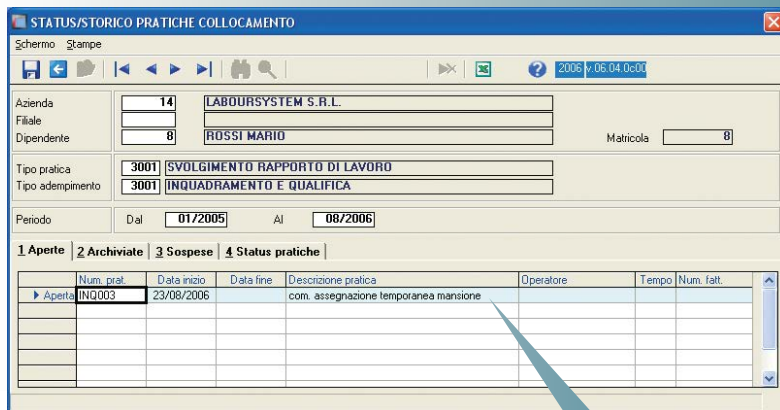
STATUS/STORICO PRATICHE COLLOCAMENTO

Schermo Stampe

2006 v.06.04.0c00

Azienda 14 LABOURSYSTEM S.R.L.
Filiale
Dipendente 8 ROSSI MARIO
Matricola 8

Tipo pratica 3001 SVOLGIMENTO RAPPORTO DI LAVORO
Tipo adempimento 3001 INQUADRAMENTO E QUALIFICA

Periodo Dal 01/2005 Al 08/2006

1 Aperte | 2 Archiviate | 3 Sospese | 4 Status pratiche

| | Num. prat. | Data inizio | Data fine | Descrizione pratica | Operatore | Tempo | Num. fatt. |
|---|---|---|---|---|---|---|---|
| Aperta | INQ003 | 23/08/2006 | | com. assegnazione temporanea mansione | | | |